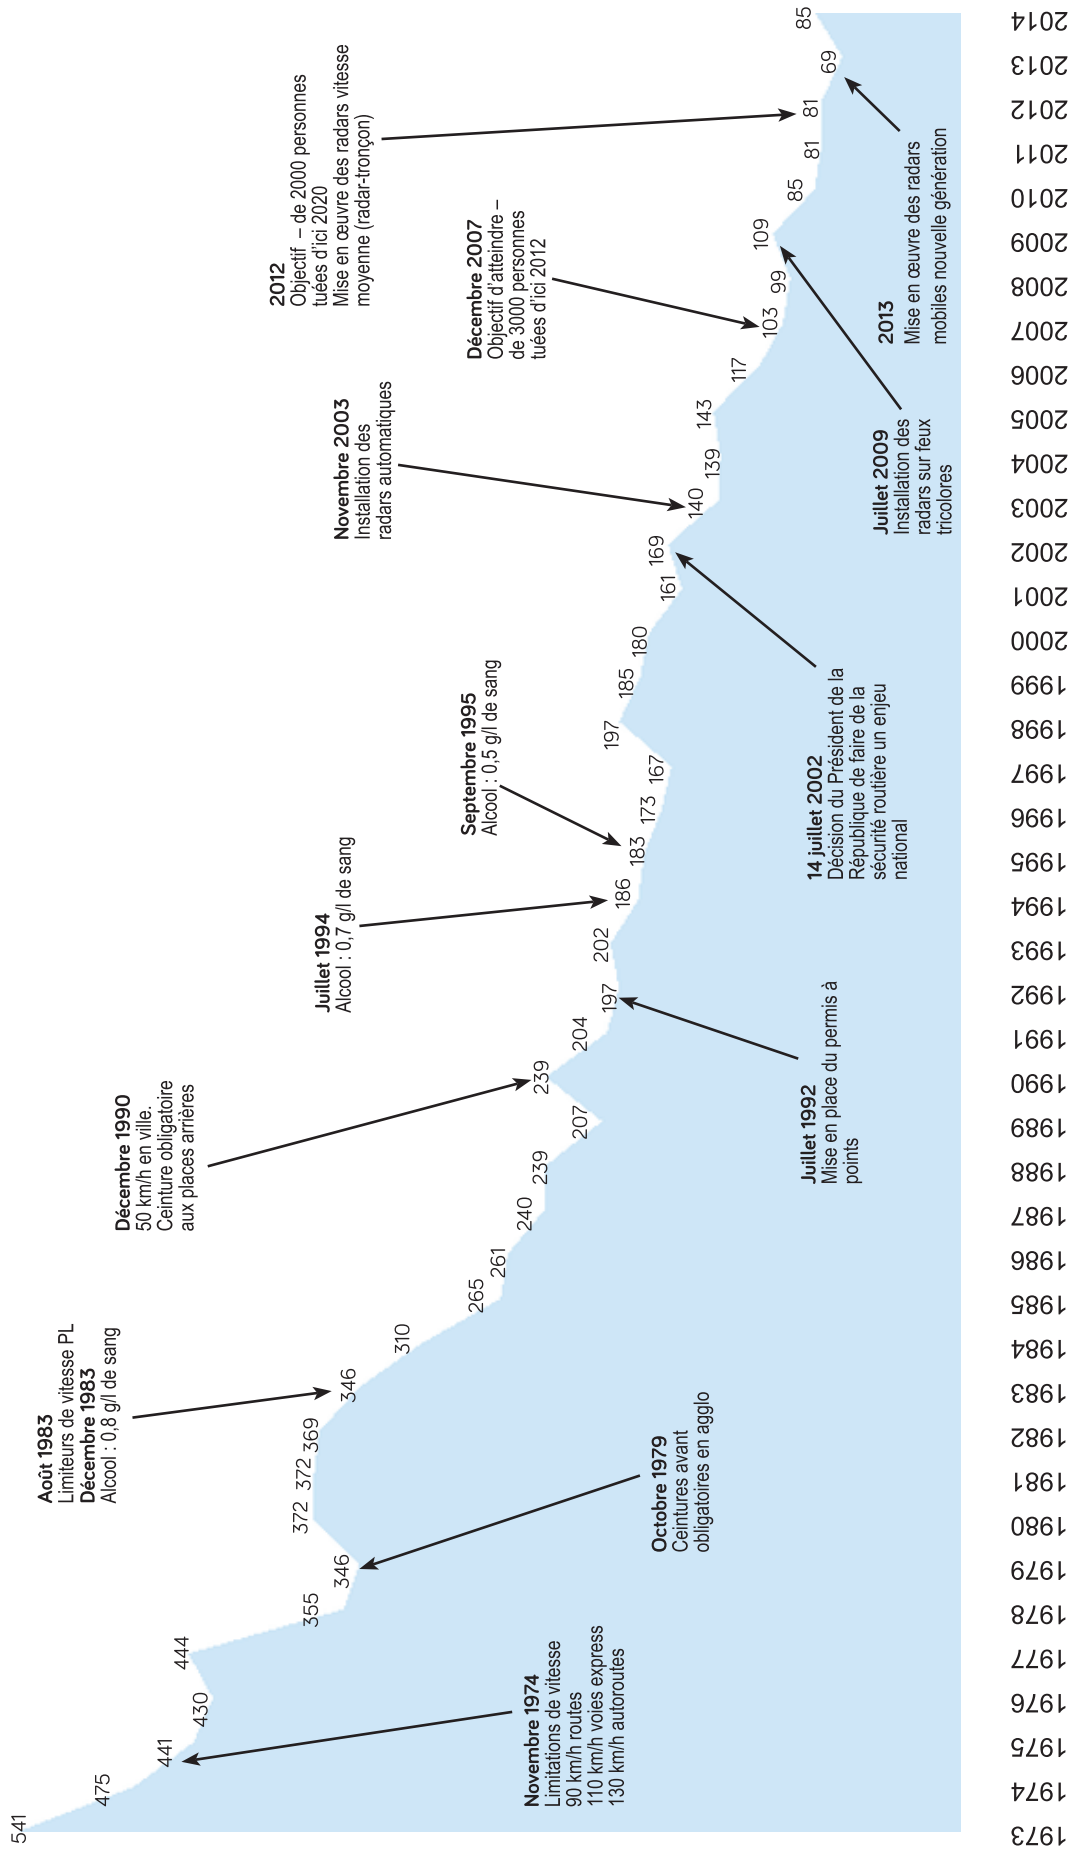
1973 1974 1975 1976 1977 1978 1979 1980 1981 1982 1983 1984 1985 1986 1987 1988 1989 1990 1991 1992 1993 1994 1995 1996 1997 1998 1999 2000 2001 2002 2003 2004 2005 2006 2007 2008 2009 2010 2011 2012 2013 2014

541 475 441 430 444 355 346 372 372 369 346 310 265 261 240 239 207 239 204 197 202 186 183 173 167 197 185 180 161 169 140 139 143 117 103 99 109 85 81 81 69 85

**Novembre 1974**
Limitations de vitesse
90 km/h routes
110 km/h voies express
130 km/h autoroutes

**Octobre 1979**
Ceintures avant obligatoires en agglo

**Août 1983**
Limiteurs de vitesse PL
**Décembre 1983**
Alcool : 0,8 g/l de sang

**Décembre 1990**
50 km/h en ville.
Ceinture obligatoire aux places arrières

**Juillet 1992**
Mise en place du permis à points

**Juillet 1994**
Alcool : 0,7 g/l de sang

**Septembre 1995**
Alcool : 0,5 g/l de sang

**14 juillet 2002**
Décision du Président de la République de faire de la sécurité routière un enjeu national

**Novembre 2003**
Installation des radars automatiques

**Décembre 2007**
Objectif d'atteindre – de 3000 personnes tuées d'ici 2012

**Juillet 2009**
Installation des radars sur feux tricolores

**2012**
Objectif – de 2000 personnes tuées d'ici 2020
Mise en œuvre des radars vitesse moyenne (radar-tronçon)

**2013**
Mise en œuvre des radars mobiles nouvelle génération